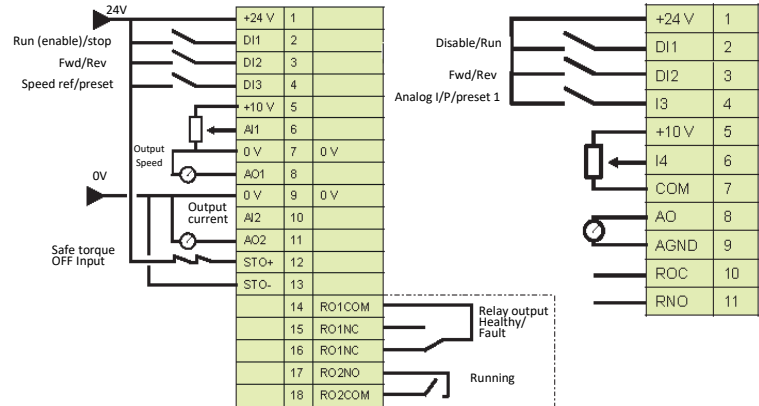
24V

Run (enable)/stop
Fwd/Rev
Speed ref/preset

Output Speed

0V

Output current

Safe torque OFF Input

| +24 V | 1 | |
|---|---|---|
| DI1 | 2 | |
| DI2 | 3 | |
| DI3 | 4 | |
| +10 V | 5 | |
| AI1 | 6 | |
| 0 V | 7 | 0 V |
| AO1 | 8 | |
| 0 V | 9 | 0 V |
| AI2 | 10 | |
| AO2 | 11 | |
| STO+ | 12 | |
| STO- | 13 | |
| | 14 | RO1COM |
| | 15 | RO1NC |
| | 16 | RO1NC |
| | 17 | RO2NO |
| | 18 | RO2COM |

Relay output Healthy/ Fault

Running

Disable/Run
Fwd/Rev
Analog I/P/preset 1

| +24 V | 1 |
|---|---|
| DI1 | 2 |
| DI2 | 3 |
| I3 | 4 |
| +10 V | 5 |
| I4 | 6 |
| COM | 7 |
| AO | 8 |
| AGND | 9 |
| ROC | 10 |
| RNO | 11 |